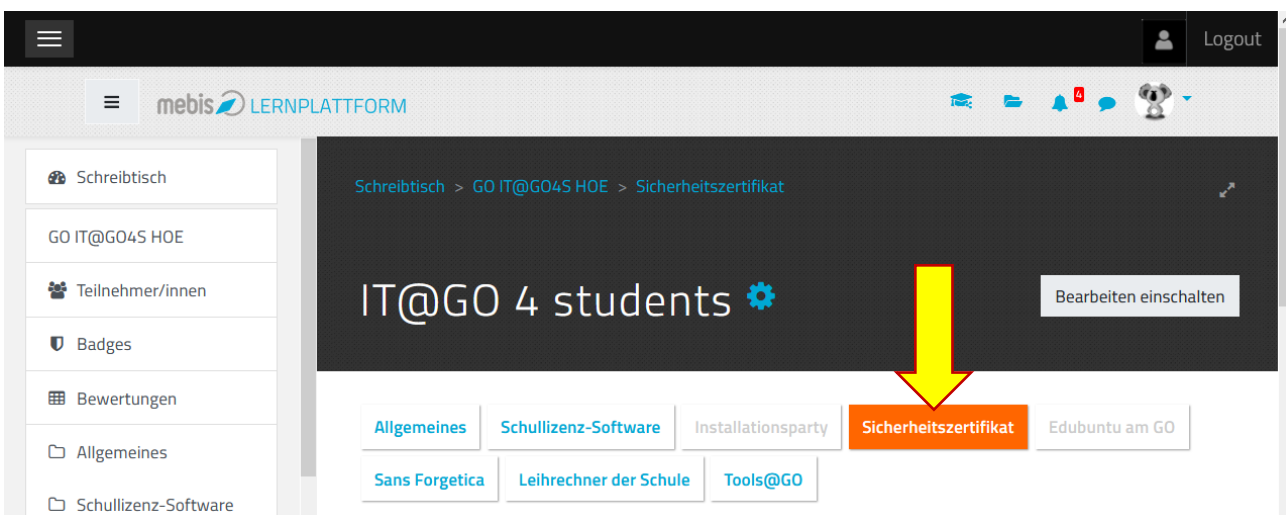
Logout

mebis LERNPLATTFORM

4

Schreibtisch

GO IT@GO4S HOE

Teilnehmer/innen

Badges

Bewertungen

Allgemeines

Schullizenz-Software

Schreibtisch > GO IT@GO4S HOE > Sicherheitszertifikat

IT@GO 4 students

Bearbeiten einschalten

Allgemeines | Schullizenz-Software | Installationsparty | Sicherheitszertifikat | Edubuntu am GO

Sans Forgetica | Leihrechner der Schule | Tools@GO